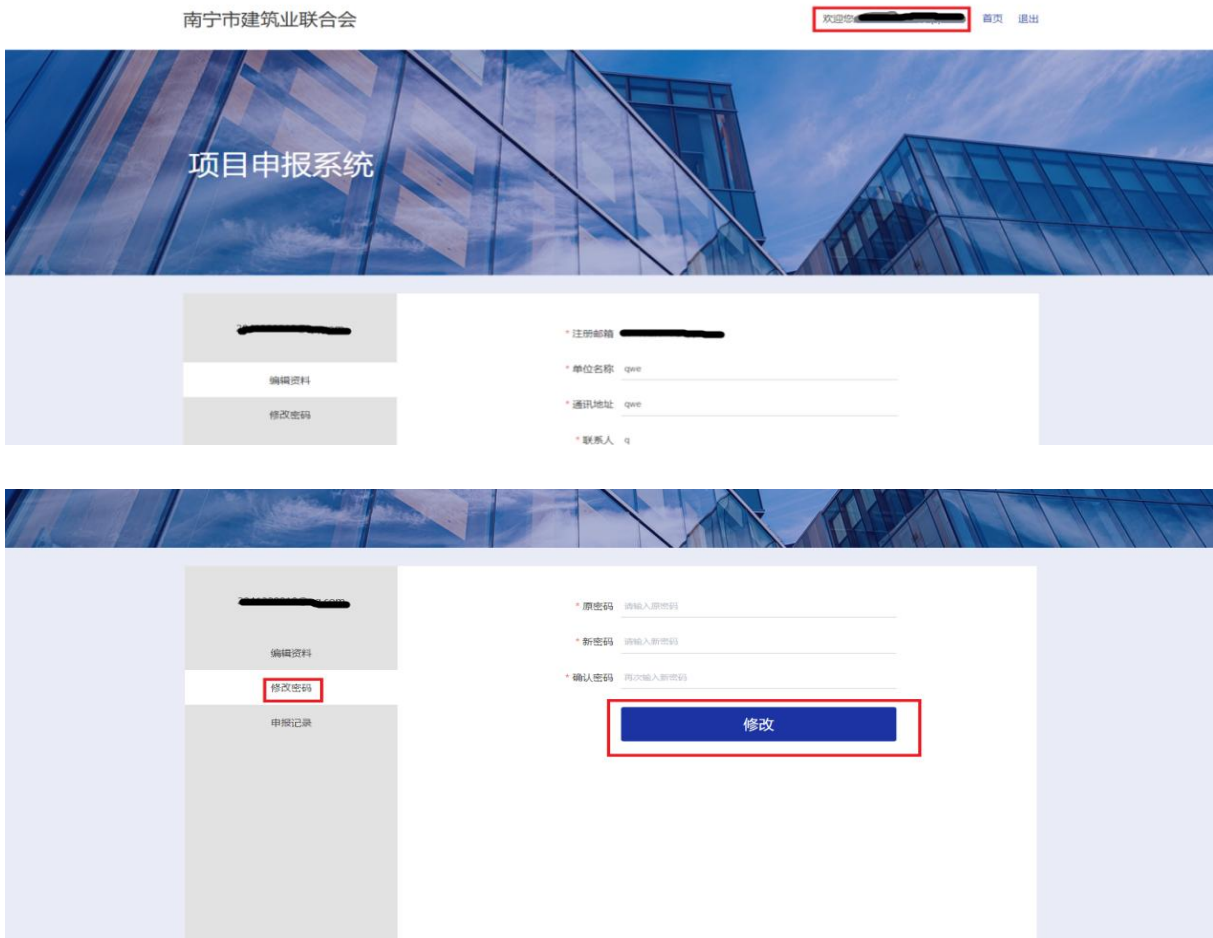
南宁市建筑业联合会

欢迎您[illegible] 首页 退出

项目申报系统

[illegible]

编辑资料

修改密码

* 注册邮箱 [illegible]

* 单位名称 qwe

* 通讯地址 qwe

* 联系人 q

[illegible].com

编辑资料

修改密码

申报记录

* 原密码 请输入原密码

* 新密码 请输入新密码

* 确认密码 再次输入新密码

修改